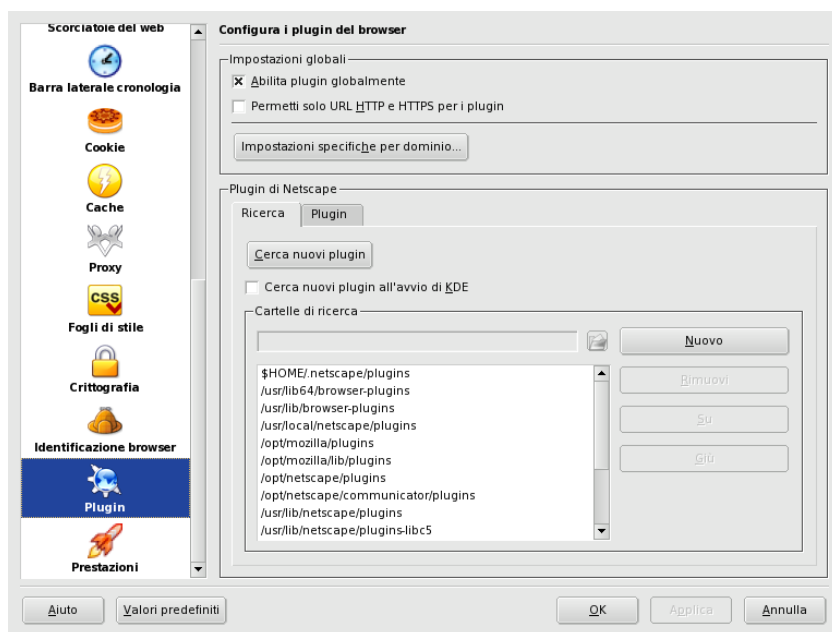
Scorciatoie del web
Barra laterale cronologia
Cookie
Cache
Proxy
CSS
Fogli di stile
Crittografia
Identificazione browser
Plugin
Prestazioni

Configura i plugin del browser

Impostazioni globali
☒ Abilita plugin globalmente
☐ Permetti solo URL HTTP e HTTPS per i plugin
Impostazioni specifiche per dominio...

Plugin di Netscape
Ricerca | Plugin
Cerca nuovi plugin
☐ Cerca nuovi plugin all'avvio di KDE
Cartelle di ricerca
$HOME/.netscape/plugins
/usr/lib64/browser-plugins
/usr/lib/browser-plugins
/usr/local/netscape/plugins
/opt/mozilla/plugins
/opt/mozilla/lib/plugins
/opt/netscape/plugins
/opt/netscape/communicator/plugins
/usr/lib/netscape/plugins
/usr/lib/netscape/plugins-libc5
Nuovo
Rimuovi
Su
Giù

Aiuto | Valori predefiniti | OK | Applica | Annulla